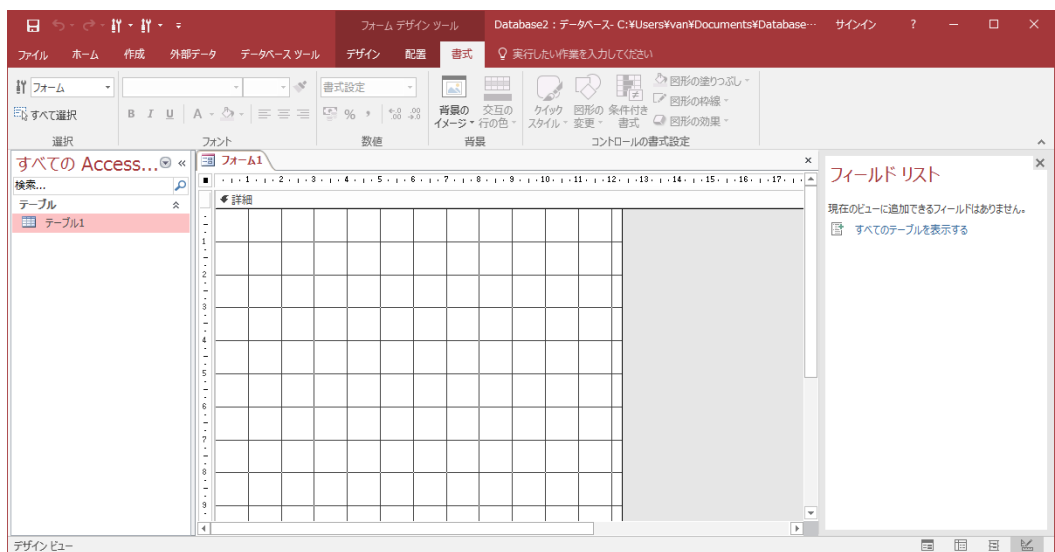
フォーム デザイン ツール　Database2 : データベース- C:¥Users¥van¥Documents¥Database···　サインイン　?

ファイル　ホーム　作成　外部データ　データベース ツール　デザイン　配置　書式　実行したい作業を入力してください

フォーム
すべて選択
選択

B　I　U　A
フォント

書式設定
%　,　$^{+.0}_{.00}$　$^{.00}_{+.0}$
数値

背景の イメージ　交互の 行の色
背景

クイック スタイル　図形の 変更　条件付き 書式　図形の塗りつぶし　図形の枠線　図形の効果
コントロールの書式設定

すべての Access...
検索...
テーブル
テーブル1

フォーム1
1 2 3 4 5 6 7 8 9 10 11 12 13 14 15 16 17
詳細
1
2
3
4
5
6
7
8
9

フィールド リスト
現在のビューに追加できるフィールドはありません。
すべてのテーブルを表示する

デザイン ビュー